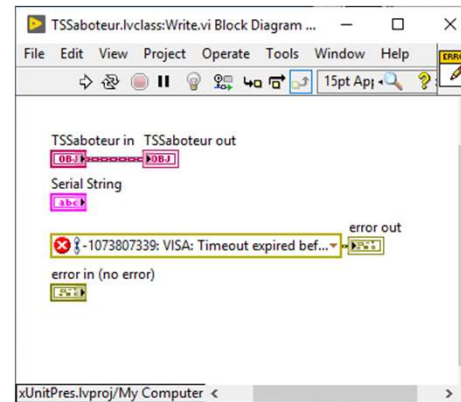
TSSaboteur.lvclass:Write.vi Block Diagram ...

File Edit View Project Operate Tools Window Help

15pt App

TSSaboteur in TSSaboteur out

OBJ OBJ

Serial String

abc

error out

-1073807339: VISA: Timeout expired bef...

error in (no error)

xUnitPres.lvproj/My Computer